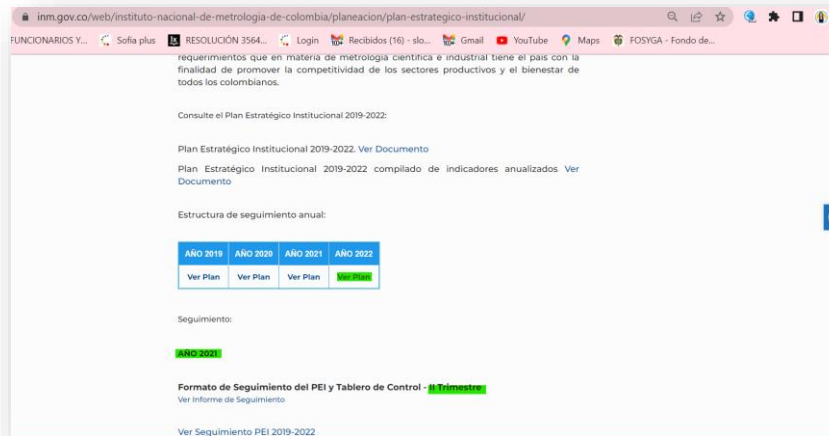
inm.gov.co/web/instituto-nacional-de-metrologia-de-colombia/planeacion/plan-estrategico-institucional/

FUNCIONARIOS Y... Sofia plus RESOLUCIÓN 3564... Login Recibidos (16) - slo... Gmail YouTube Maps FOSYGA - Fondo de...

requerimientos que en materia de metrología científica e industrial tiene el país con la finalidad de promover la competitividad de los sectores productivos y el bienestar de todos los colombianos.

Consulte el Plan Estratégico Institucional 2019-2022:

Plan Estratégico Institucional 2019-2022. Ver Documento

Plan Estratégico Institucional 2019-2022 compilado de indicadores anualizados Ver Documento

Estructura de seguimiento anual:

| AÑO 2019 | AÑO 2020 | AÑO 2021 | AÑO 2022 |
|---|---|---|---|
| Ver Plan | Ver Plan | Ver Plan | Ver Plan |

Seguimiento:

AÑO 2021

Formato de Seguimiento del PEI y Tablero de Control - II Trimestre
Ver Informe de Seguimiento

Ver Seguimiento PEI 2019-2022